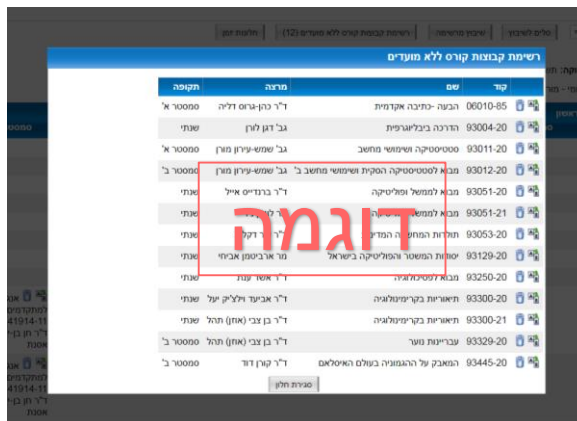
רשימת קבוצות קורס ללא מועדים

| קוד | שם | מרצה | תקופה |
|---|---|---|---|
| 06010-85 | הבעה -כתיבה אקדמית | ד"ר כהן-גרוס דליה | סמסטר א' |
| 93004-20 | הדרכה ביבליוגרפית | גב' דגן לורן | שנתי |
| 93011-20 | סטטיסטיקה ושימושי מחשב | גב' שמש-עירון מורן | סמסטר א' |
| 93012-20 | מבוא לסטטיסטיקה הסקית ושימושי מחשב ב' | גב' שמש-עירון מורן | סמסטר ב' |
| 93051-20 | מבוא לממשל ופוליטיקה | ד"ר ברנדייס אייל | שנתי |
| 93051-21 | מבוא לממשל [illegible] | ד"ר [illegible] | שנתי |
| 93053-20 | תולדות המחשבה המדינית | ד"ר דקל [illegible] | שנתי |
| 93129-20 | יסודות המשטר והפוליטיקה בישראל | מר ארביטמן אביחי | שנתי |
| 93250-20 | מבוא לקרימינולוגיה | ד"ר אשר ענת | שנתי |
| 93300-20 | תיאוריות בקרימינולוגיה | ד"ר אביעד וילצ'יק יעל | שנתי |
| 93300-21 | תיאוריות בקרימינולוגיה | ד"ר בן צבי (אוזן) תהל | שנתי |
| 93329-20 | עבריינות נוער | ד"ר בן צבי (אוזן) תהל | סמסטר א' |
| 93445-20 | המאבק על ההגמוניה בעולם האיסלאם | ד"ר קורן דוד | סמסטר ב' |

דוגמה

סגירת חלון

חלופות זמן | רשימת קבוצות קורס ללא מועדים (12) | שיבוץ מרשימה | סלים לאירוע